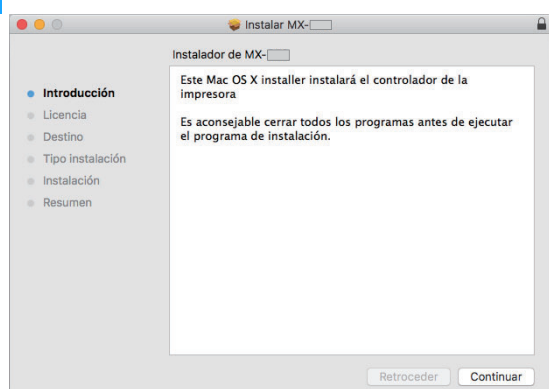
Instalar MX-

Instalador de MX-

Introducción
Licencia
Destino
Tipo instalación
Instalación
Resumen

Este Mac OS X installer instalará el controlador de la impresora

Es aconsejable cerrar todos los programas antes de ejecutar el programa de instalación.

Retroceder
Continuar